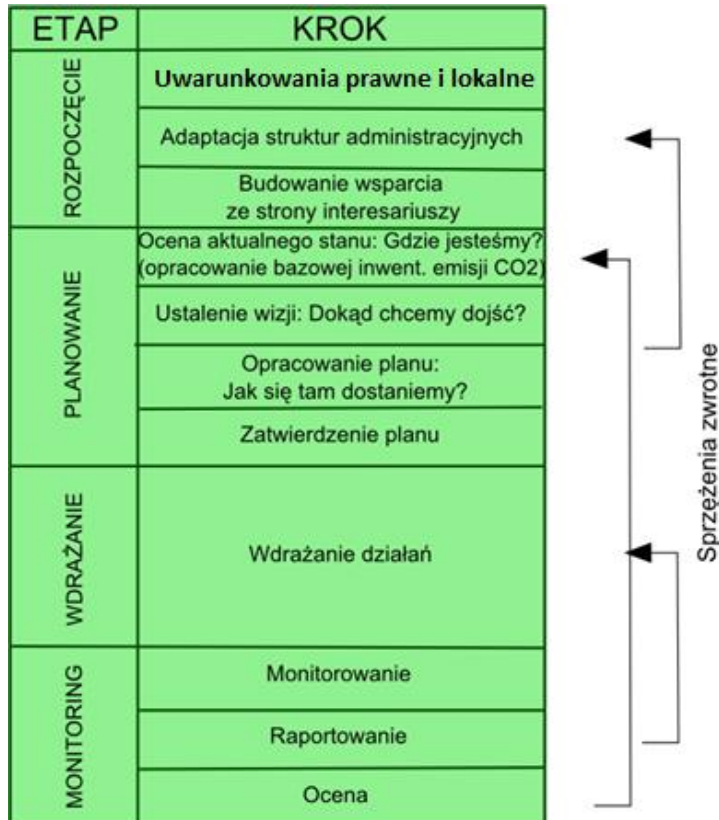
| ETAP | KROK |
|---|---|
| ROZPOCZĘCIE | Uwarunkowania prawne i lokalne |
| | Adaptacja struktur administracyjnych |
| | Budowanie wsparcia ze strony interesariuszy |
| PLANOWANIE | Ocena aktualnego stanu: Gdzie jesteśmy? (opracowanie bazowej inwent. emisji CO2) |
| | Ustalenie wizji: Dokąd chcemy dojść? |
| | Opracowanie planu: Jak się tam dostaniemy? |
| | Zatwierdzenie planu |
| WDRAŻANIE | Wdrażanie działań |
| MONITORING | Monitorowanie |
| | Raportowanie |
| | Ocena |

Sprzężenia zwrotne